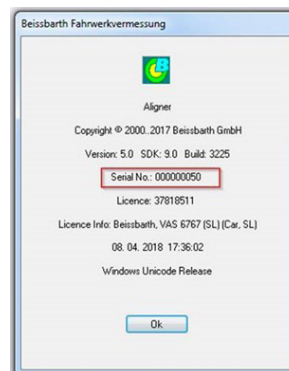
Beissbarth Fahrwerkvermessung

Aligner

Copyright © 2000..2017 Beissbarth GmbH

Version: 5.0 SDK: 9.0 Build: 3225

Serial No.: 000000050

Licence: 37818511

Licence Info: Beissbarth, VAS 6767 (SL) (Car, SL)

08. 04. 2018 17:36:02

Windows Unicode Release

Ok